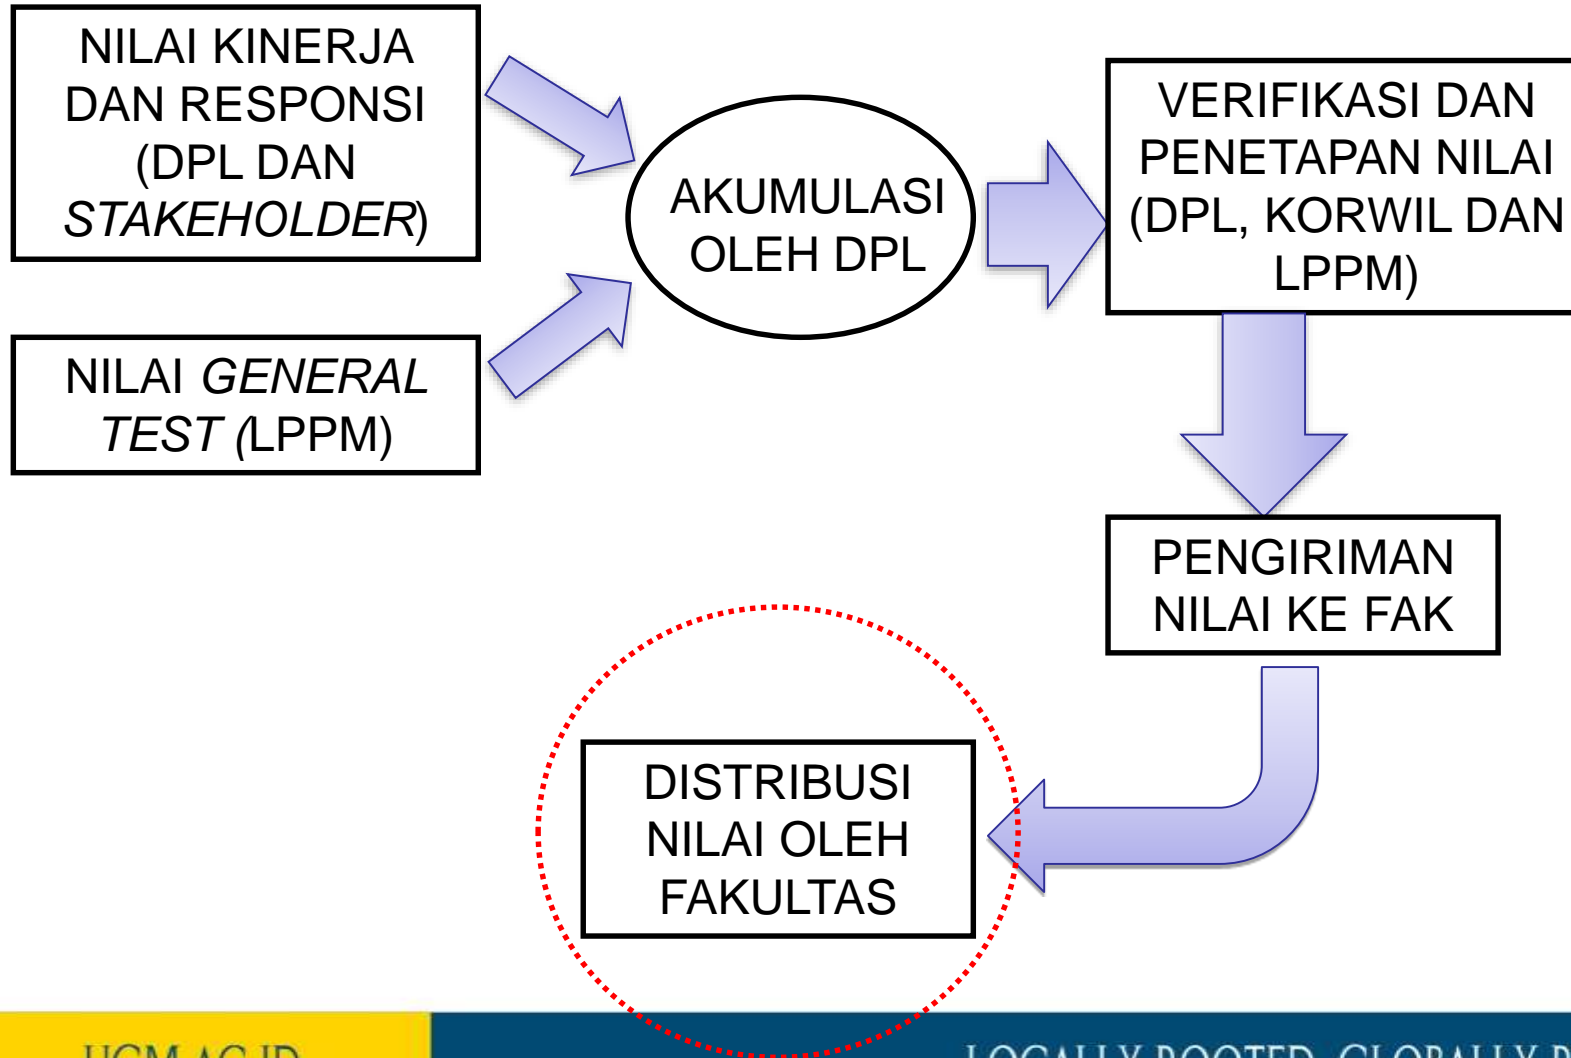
NILAI KINERJA DAN RESPONSI (DPL DAN *STAKEHOLDER*)

NILAI *GENERAL TEST* (LPPM)

AKUMULASI OLEH DPL

VERIFIKASI DAN PENETAPAN NILAI (DPL, KORWIL DAN LPPM)

PENGIRIMAN NILAI KE FAK

DISTRIBUSI NILAI OLEH FAKULTAS

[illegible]

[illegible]